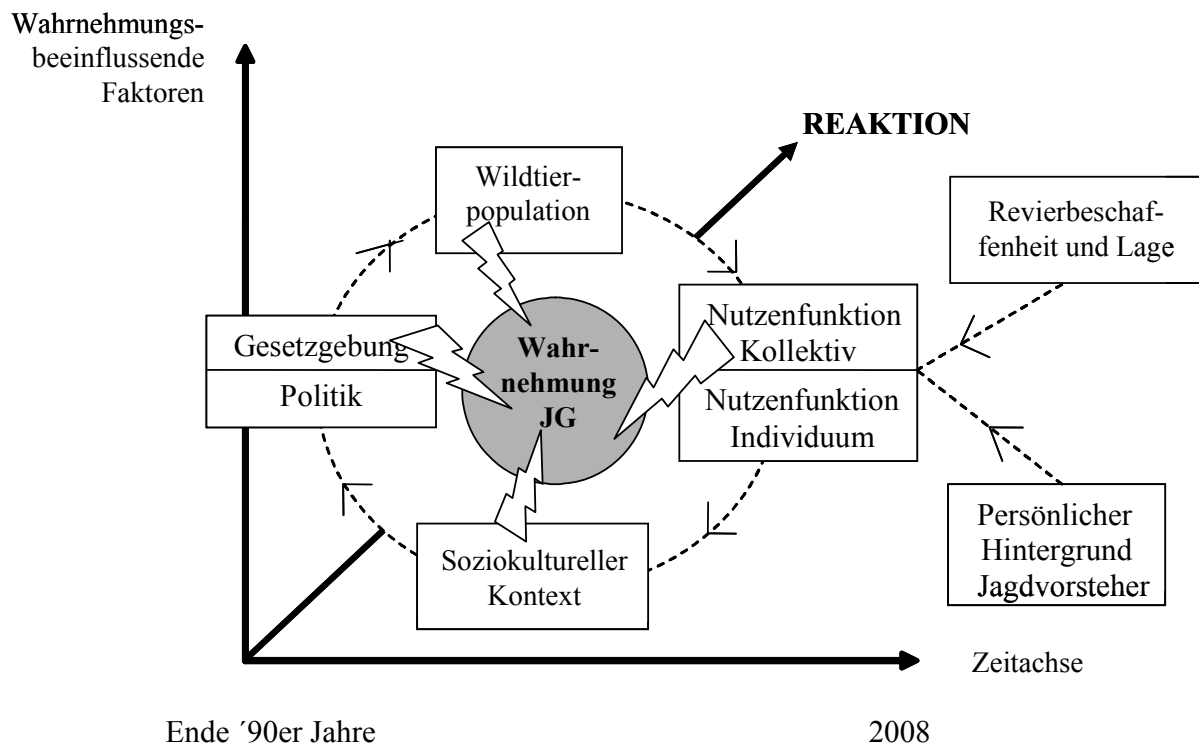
Wahrnehmungsbeeinflussende Faktoren

REAKTION

Wildtierpopulation

Revierbeschaffenheit und Lage

Gesetzgebung

Politik

Wahrnehmung JG

Nutzenfunktion Kollektiv

Nutzenfunktion Individuum

Soziokultureller Kontext

Persönlicher Hintergrund Jagdvorsteher

Zeitachse

Ende ´90er Jahre

2008